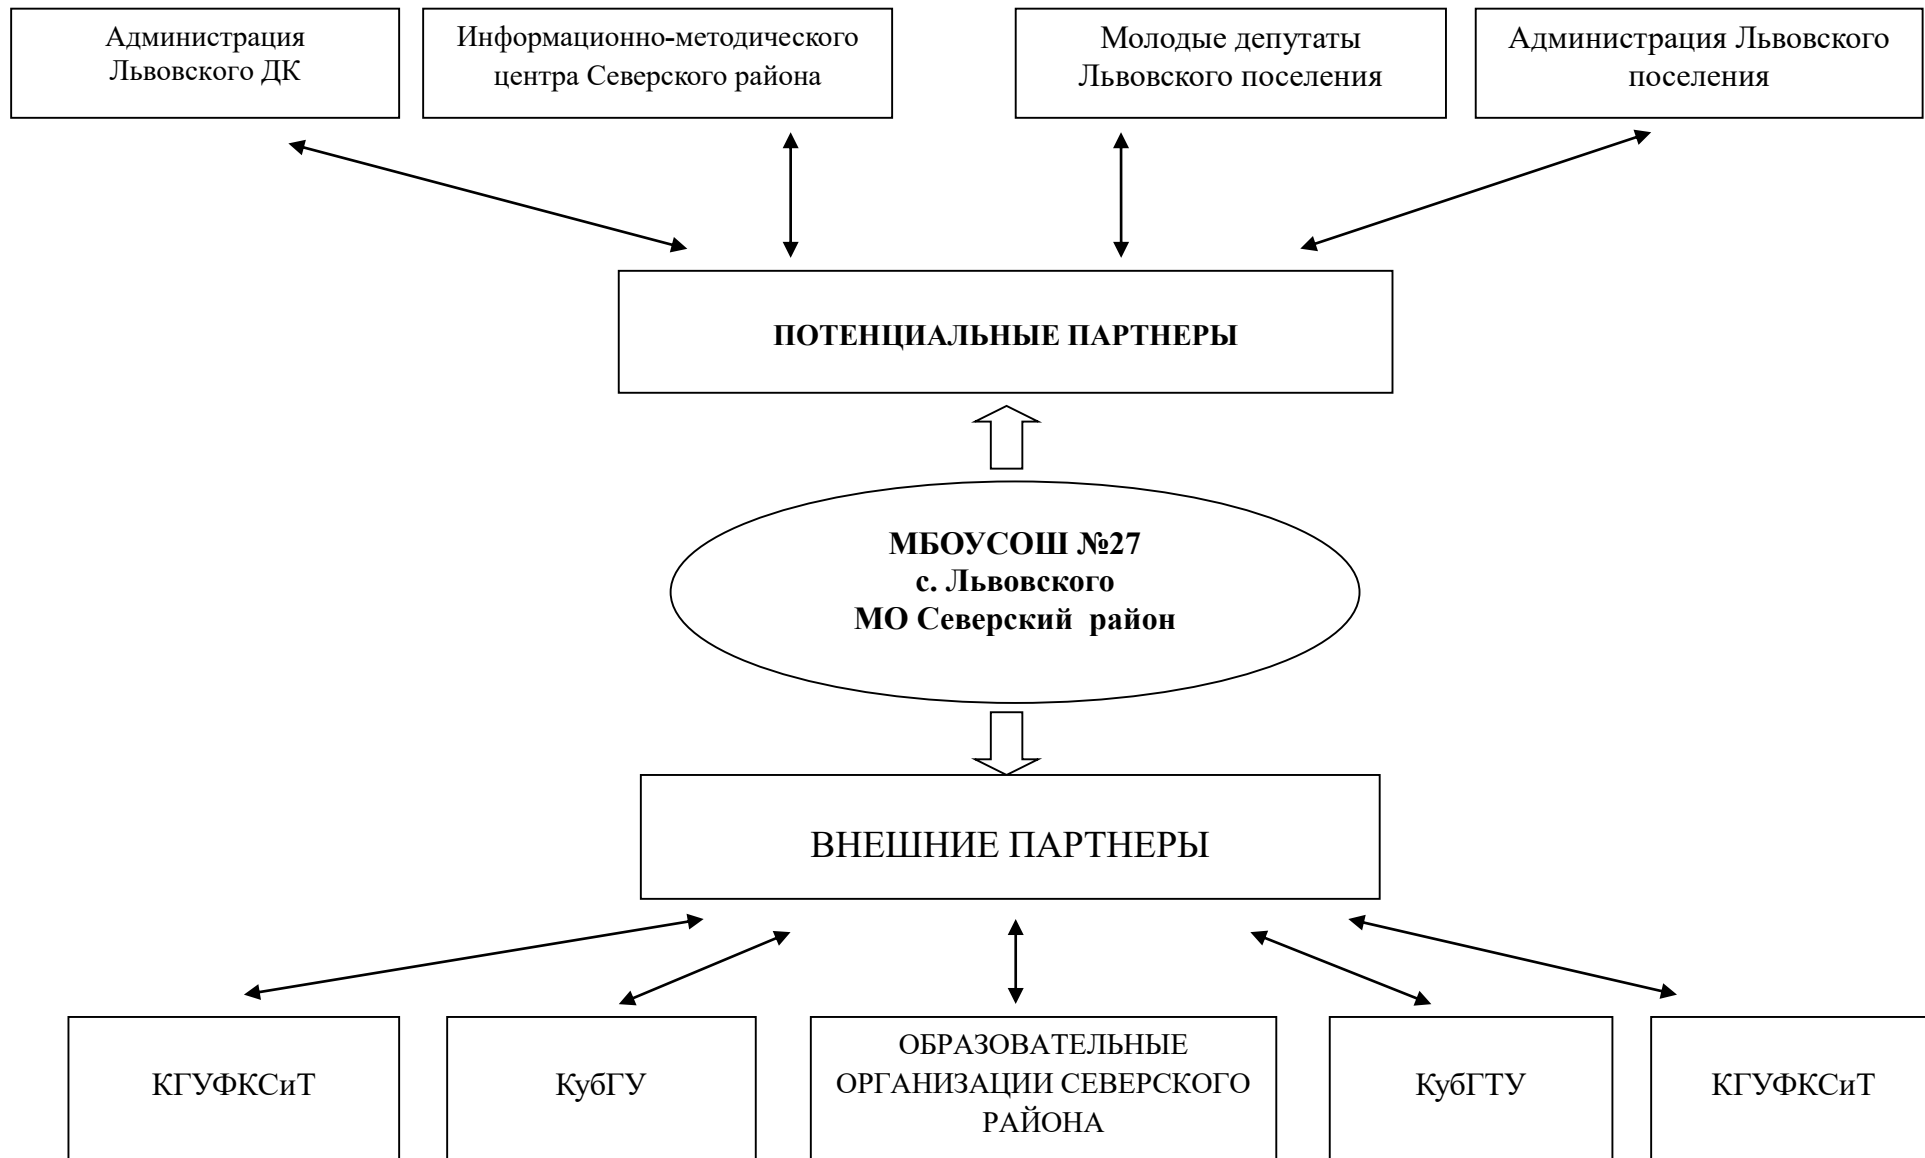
Администрация Львовского ДК

Информационно-методического центра Северского района

Молодые депутаты Львовского поселения

Администрация Львовского поселения

ПОТЕНЦИАЛЬНЫЕ ПАРТНЕРЫ

МБОУСОШ №27
с. Львовского
МО Северский район

ВНЕШНИЕ ПАРТНЕРЫ

КГУФКСиТ

КубГУ

ОБРАЗОВАТЕЛЬНЫЕ ОРГАНИЗАЦИИ СЕВЕРСКОГО РАЙОНА

КубГТУ

КГУФКСиТ